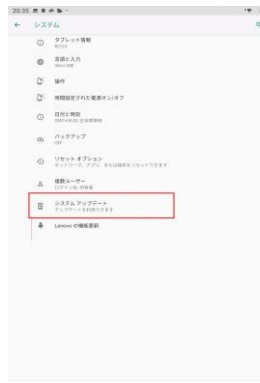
20:35

← システム

タブレット情報
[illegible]

言語と入力
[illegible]

操作

時間指定された電源オン/オフ

日付と時刻
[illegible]

バックアップ
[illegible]

リセット オプション
ネットワーク、アプリ、またはデバイスをリセットできます

複数ユーザー
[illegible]

システム アップデート
アップデートを利用できます

Lenovo の機能更新